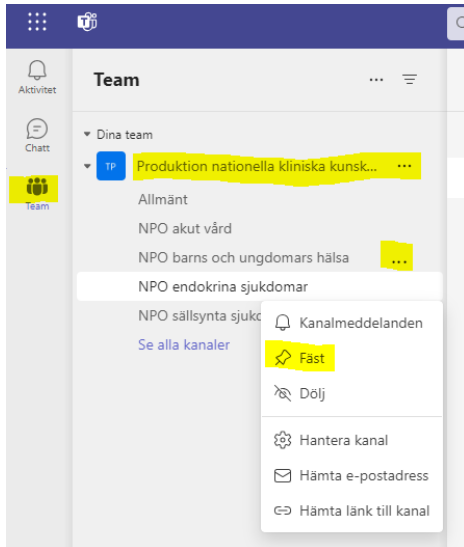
Aktivitet

Chatt

Team

Team

Dina team

TP Produktion nationella kliniska kunsk...

Allmänt

NPO akut vård

NPO barns och ungdomars hälsa

NPO endokrina sjukdomar

NPO sällsynta sjuk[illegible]

Se alla kanaler

Kanalmeddelanden

Fäst

Dölj

Hantera kanal

Hämta e-postadress

Hämta länk till kanal